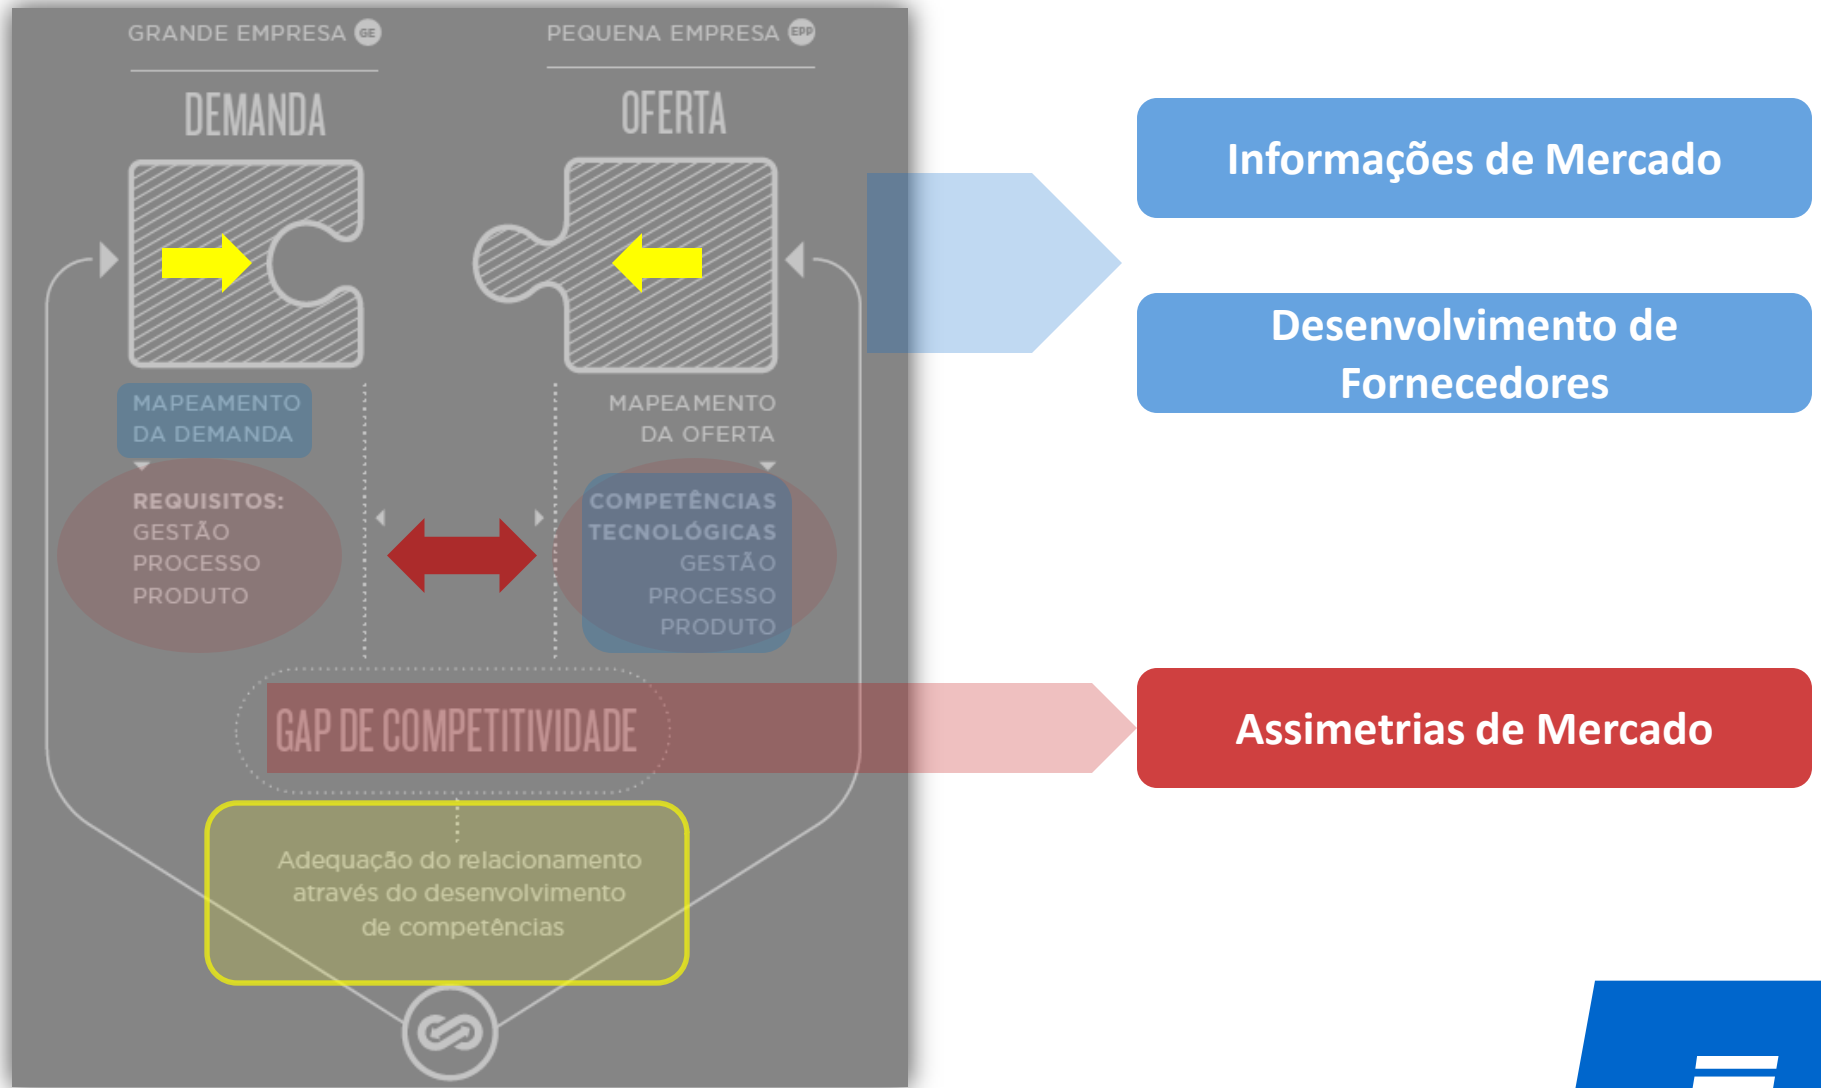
GRANDE EMPRESA GE

PEQUENA EMPRESA EPP

DEMANDA

OFERTA

MAPEAMENTO DA DEMANDA

MAPEAMENTO DA OFERTA

REQUISITOS: GESTÃO PROCESSO PRODUTO

COMPETÊNCIAS TECNOLÓGICAS GESTÃO PROCESSO PRODUTO

GAP DE COMPETITIVIDADE

Adequação do relacionamento através do desenvolvimento de competências

Informações de Mercado

Desenvolvimento de Fornecedores

Assimetrias de Mercado